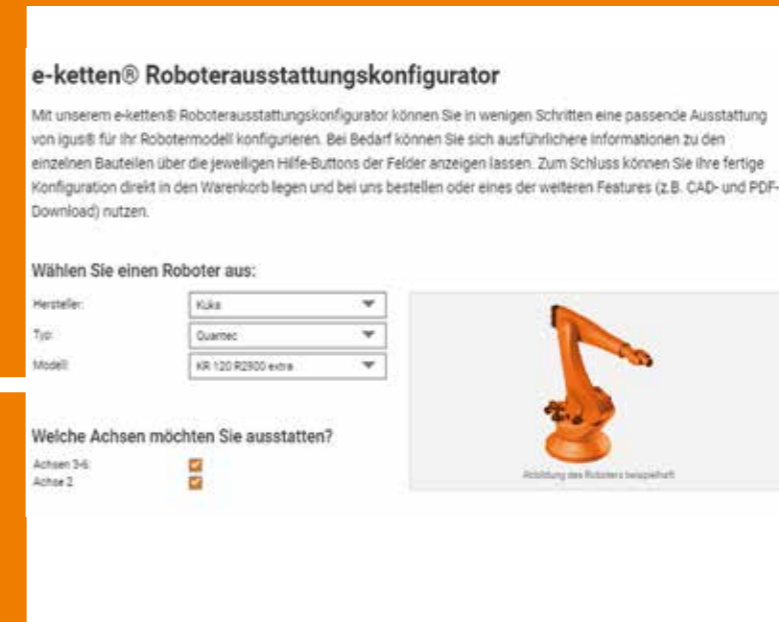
e-ketten® Roboterausstattungskonfigurator

Mit unserem e-ketten® Roboterausstattungskonfigurator können Sie in wenigen Schritten eine passende Ausstattung von igus® für Ihr Robotermodell konfigurieren. Bei Bedarf können Sie sich ausführlichere Informationen zu den einzelnen Bauteilen über die jeweiligen Hilfe-Buttons der Felder anzeigen lassen. Zum Schluss können Sie Ihre fertige Konfiguration direkt in den Warenkorb legen und bei uns bestellen oder eines der weiteren Features (z.B. CAD- und PDF-Download) nutzen.

Wählen Sie einen Roboter aus:

Hersteller: Kuka
Typ: Quantec
Modell: KR 120 R2900 extra

Welche Achsen möchten Sie ausstatten?

Achsen 3-6:
Achse 2

Abbildung des Roboters beispielhaft